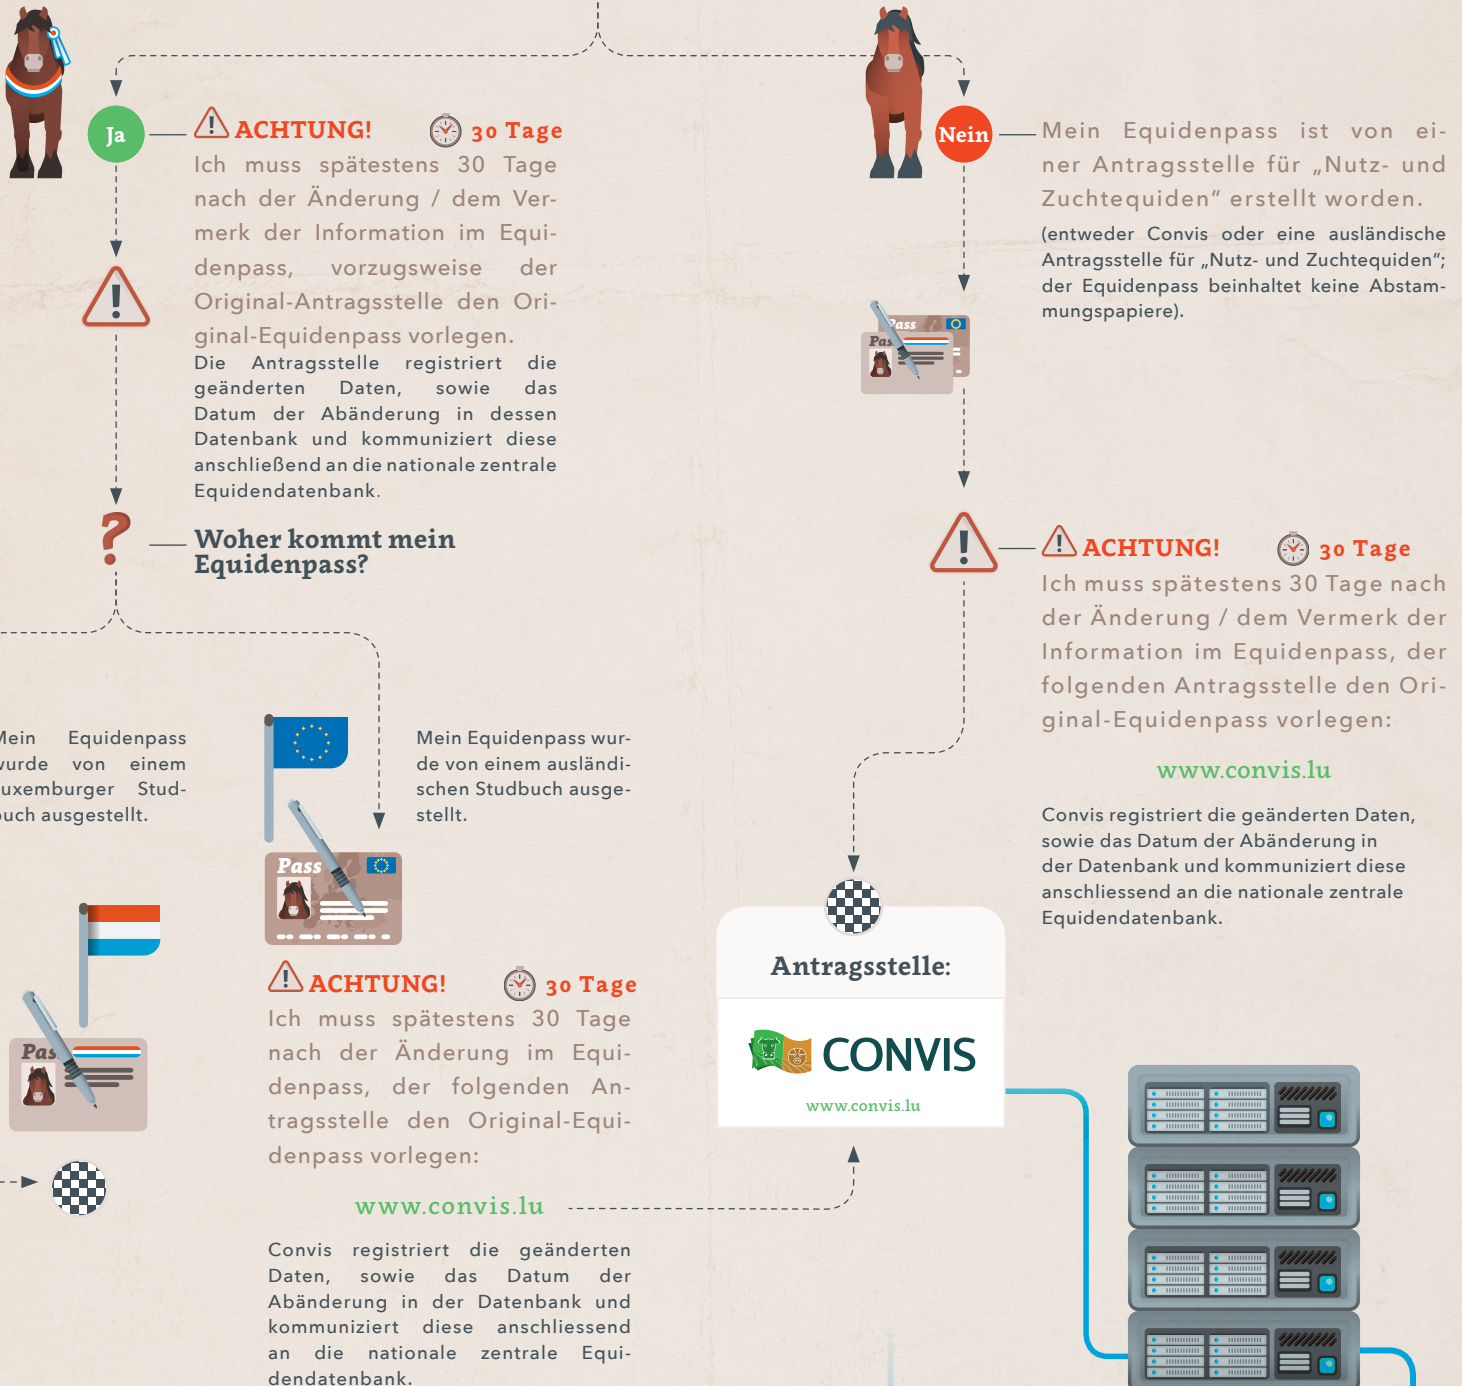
Ja

ACHTUNG!

30 Tage

Ich muss spätestens 30 Tage nach der Änderung / dem Vermerk der Information im Equidenpass, vorzugsweise der Original-Antragsstelle den Original-Equidenpass vorlegen.

Die Antragsstelle registriert die geänderten Daten, sowie das Datum der Abänderung in dessen Datenbank und kommuniziert diese anschließend an die nationale zentrale Equidendatenbank.

Nein

Mein Equidenpass ist von einer Antragsstelle für „Nutz- und Zuchtequiden" erstellt worden.

(entweder Convis oder eine ausländische Antragsstelle für „Nutz- und Zuchtequiden"; der Equidenpass beinhaltet keine Abstammungspapiere).

Pass

Pas

Woher kommt mein Equidenpass?

ACHTUNG!

30 Tage

Ich muss spätestens 30 Tage nach der Änderung / dem Vermerk der Information im Equidenpass, der folgenden Antragsstelle den Original-Equidenpass vorlegen:

www.convis.lu

Convis registriert die geänderten Daten, sowie das Datum der Abänderung in der Datenbank und kommuniziert diese anschliessend an die nationale zentrale Equidendatenbank.

Mein Equidenpass wurde von einem Luxemburger Studbuch ausgestellt.

Mein Equidenpass wurde von einem ausländischen Studbuch ausgestellt.

Pass

Pas

ACHTUNG!

30 Tage

Ich muss spätestens 30 Tage nach der Änderung im Equidenpass, der folgenden Antragsstelle den Original-Equidenpass vorlegen:

www.convis.lu

Convis registriert die geänderten Daten, sowie das Datum der Abänderung in der Datenbank und kommuniziert diese anschliessend an die nationale zentrale Equidendatenbank.

Antragsstelle:

CONVIS

www.convis.lu